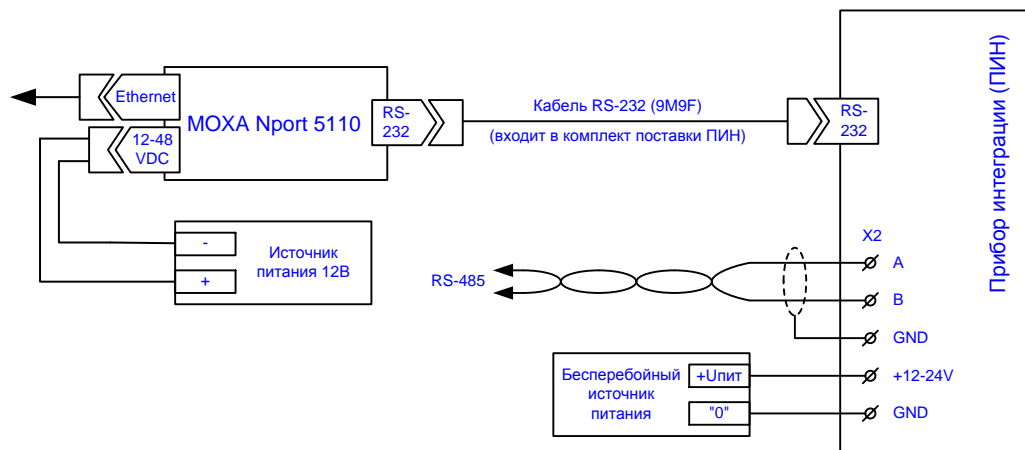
Ethernet

MOXA Nport 5110

RS-232

12-48 VDC

Кабель RS-232 (9M9F)

(входит в комплект поставки ПИН)

RS-232

Прибор интеграции (ПИН)

-

+

Источник питания 12В

X2

RS-485

A

B

GND

Бесперебойный источник питания

+Uпит

"0"

+12-24V

GND